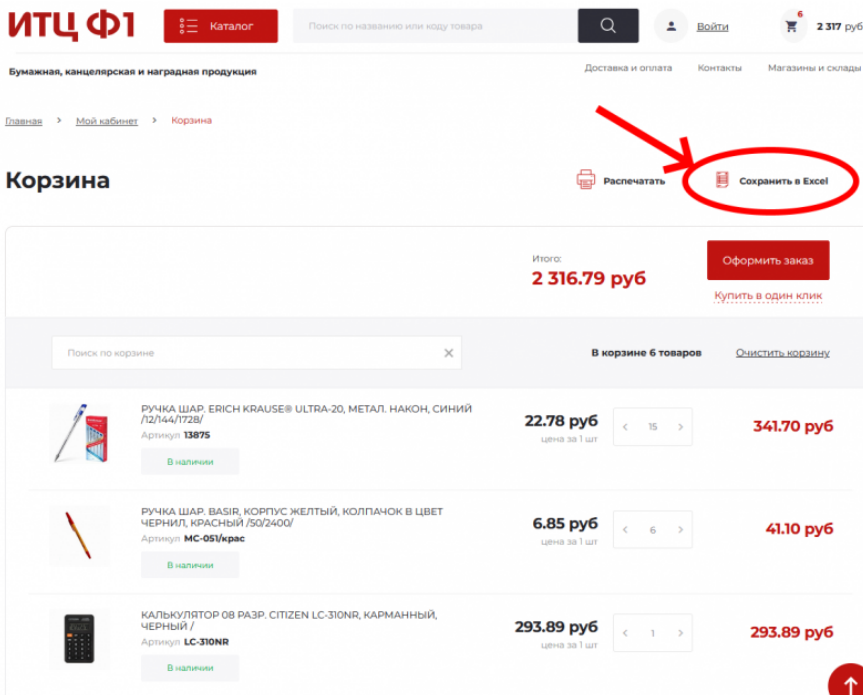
ИТЦ Ф1

Каталог

Поиск по названию или коду товара

Войти

6

2 317 руб

Бумажная, канцелярская и наградная продукция

Доставка и оплата

Контакты

Магазины и склады

Главная > Мой кабинет > Корзина

Корзина

Распечатать

Сохранить в Excel

Итого:

2 316.79 руб

Оформить заказ

Купить в один клик

Поиск по корзине

В корзине 6 товаров

Очистить корзину

РУЧКА ШАР. ERICH KRAUSE® ULTRA-20, МЕТАЛ. НАКОН, СИНИЙ /12/144/1728/
Артикул 13875
В наличии
22.78 руб
цена за 1 шт
15
341.70 руб

РУЧКА ШАР. BASIR, КОРПУС ЖЕЛТЫЙ, КОЛПАЧОК В ЦВЕТ ЧЕРНИЛ, КРАСНЫЙ /50/2400/
Артикул MC-051/крас
В наличии
6.85 руб
цена за 1 шт
6
41.10 руб

КАЛЬКУЛЯТОР 08 РАЗР. CITIZEN LC-310NR, КАРМАННЫЙ, ЧЕРНЫЙ /
Артикул LC-310NR
В наличии
293.89 руб
цена за 1 шт
1
293.89 руб